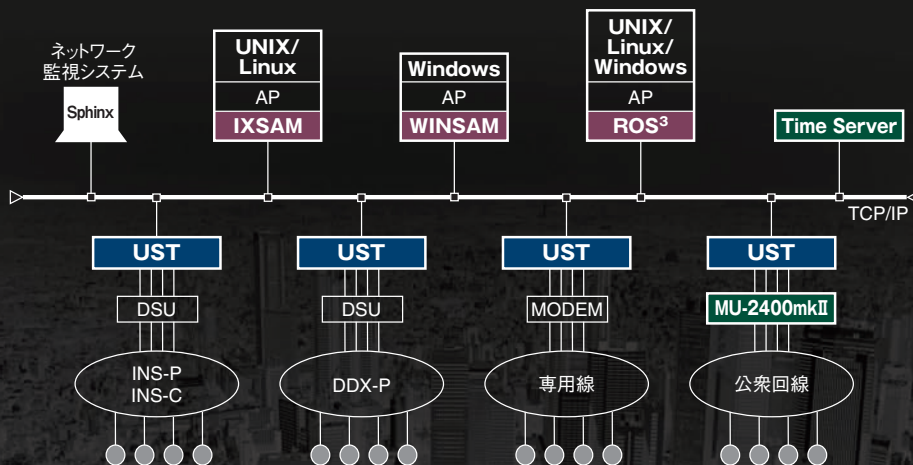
ネットワーク
監視システム

Sphinx

UNIX/
Linux
AP
IXSAM

Windows
AP
WINSAM

UNIX/
Linux/
Windows
AP
ROS$^3$

Time Server

TCP/IP

UST
DSU
INS-P
INS-C

UST
DSU
DDX-P

UST
MODEM
専用線

UST
MU-2400mkⅡ
公衆回線